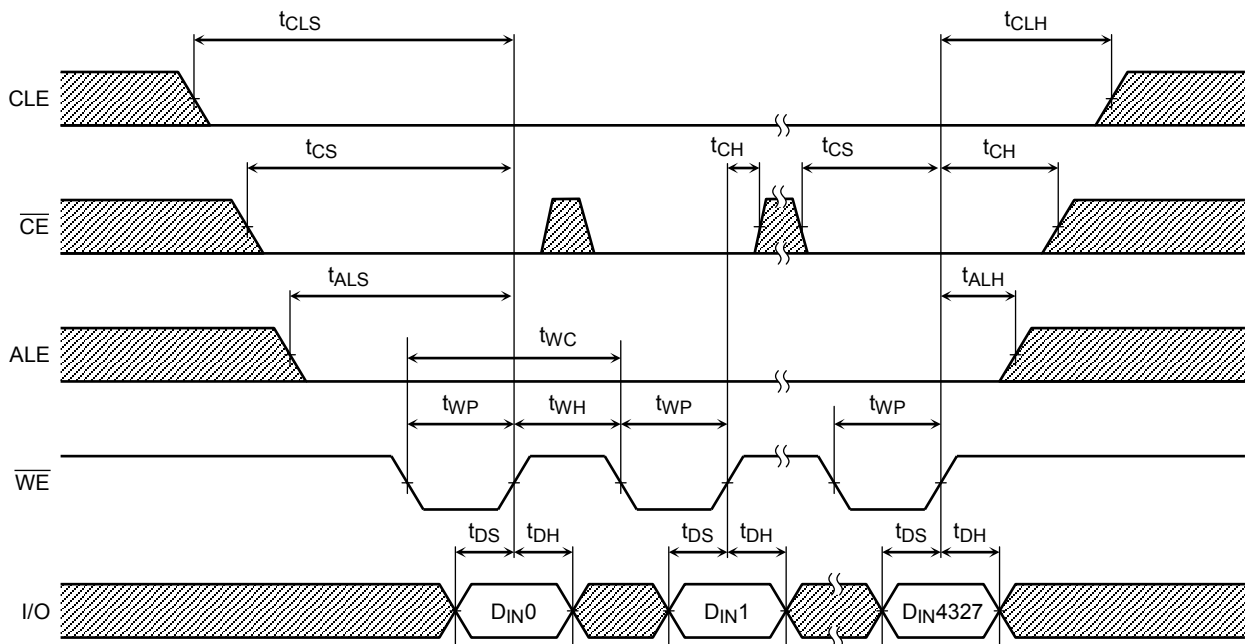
$t_{CLS}$

$t_{CLH}$

CLE

$t_{CS}$

$t_{CH}$

$t_{CS}$

$t_{CH}$

$\overline{CE}$

$t_{ALS}$

$t_{ALH}$

ALE

$t_{WC}$

$t_{WP}$

$t_{WH}$

$t_{WP}$

$t_{WP}$

$\overline{WE}$

$t_{DS}$

$t_{DH}$

$t_{DS}$

$t_{DH}$

$t_{DS}$

$t_{DH}$

I/O

$D_{IN}0$

$D_{IN}1$

$D_{IN}4327$